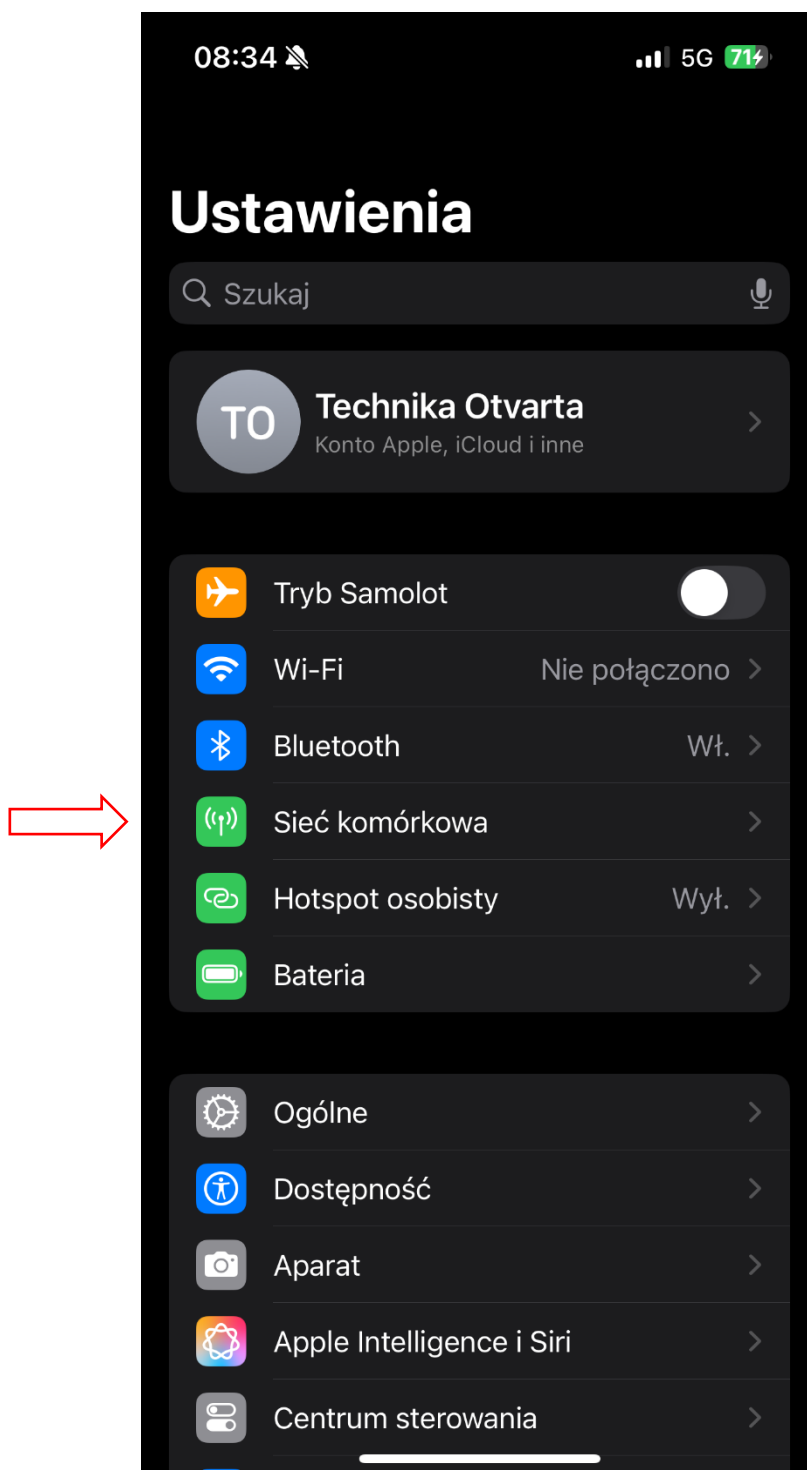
08:34

5G 71

Ustawienia

Szukaj

TO

Technika Otvarta
Konto Apple, iCloud i inne

Tryb Samolot

Wi-Fi Nie połączono

Bluetooth Wł.

Sieć komórkowa

Hotspot osobisty Wył.

Bateria

Ogólne

Dostępność

Aparat

Apple Intelligence i Siri

Centrum sterowania